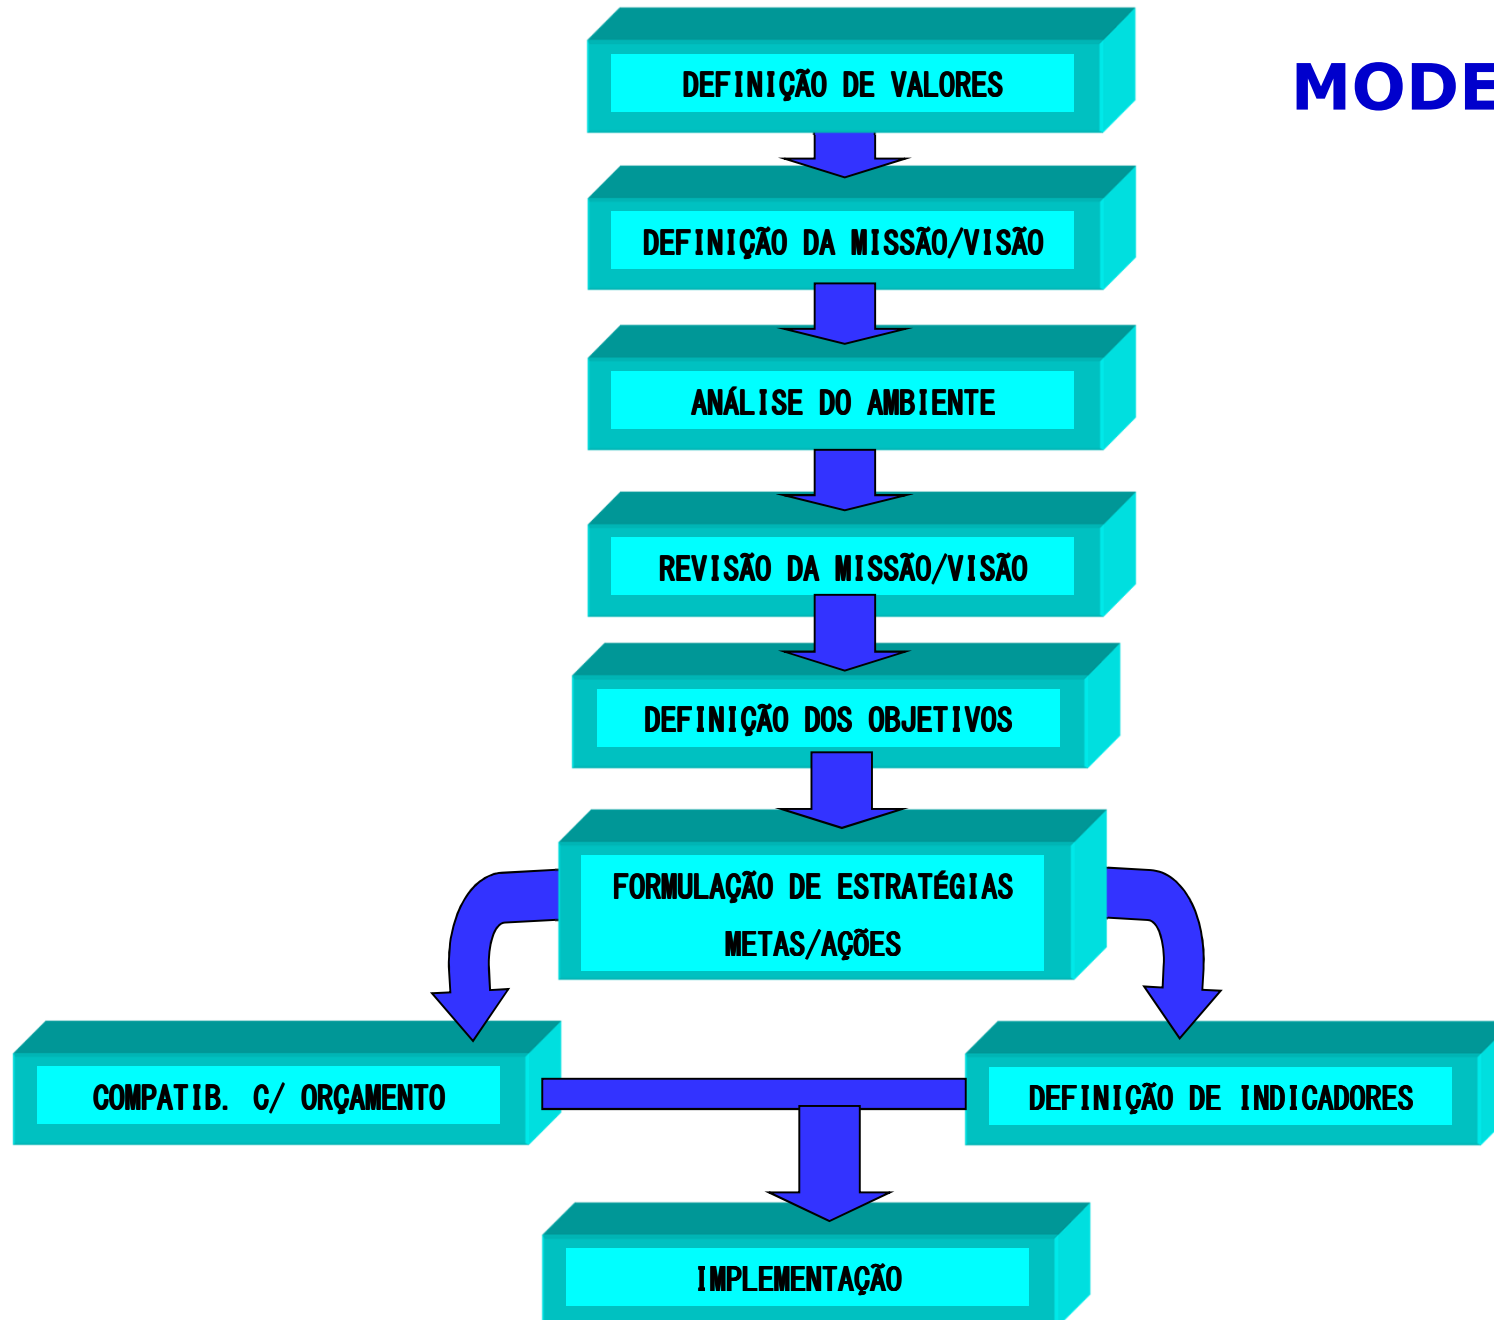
MODE

DEFINIÇÃO DE VALORES

DEFINIÇÃO DA MISSÃO/VISÃO

ANÁLISE DO AMBIENTE

REVISÃO DA MISSÃO/VISÃO

DEFINIÇÃO DOS OBJETIVOS

FORMULAÇÃO DE ESTRATÉGIAS METAS/AÇÕES

COMPATIB. C/ ORÇAMENTO

DEFINIÇÃO DE INDICADORES

IMPLEMENTAÇÃO